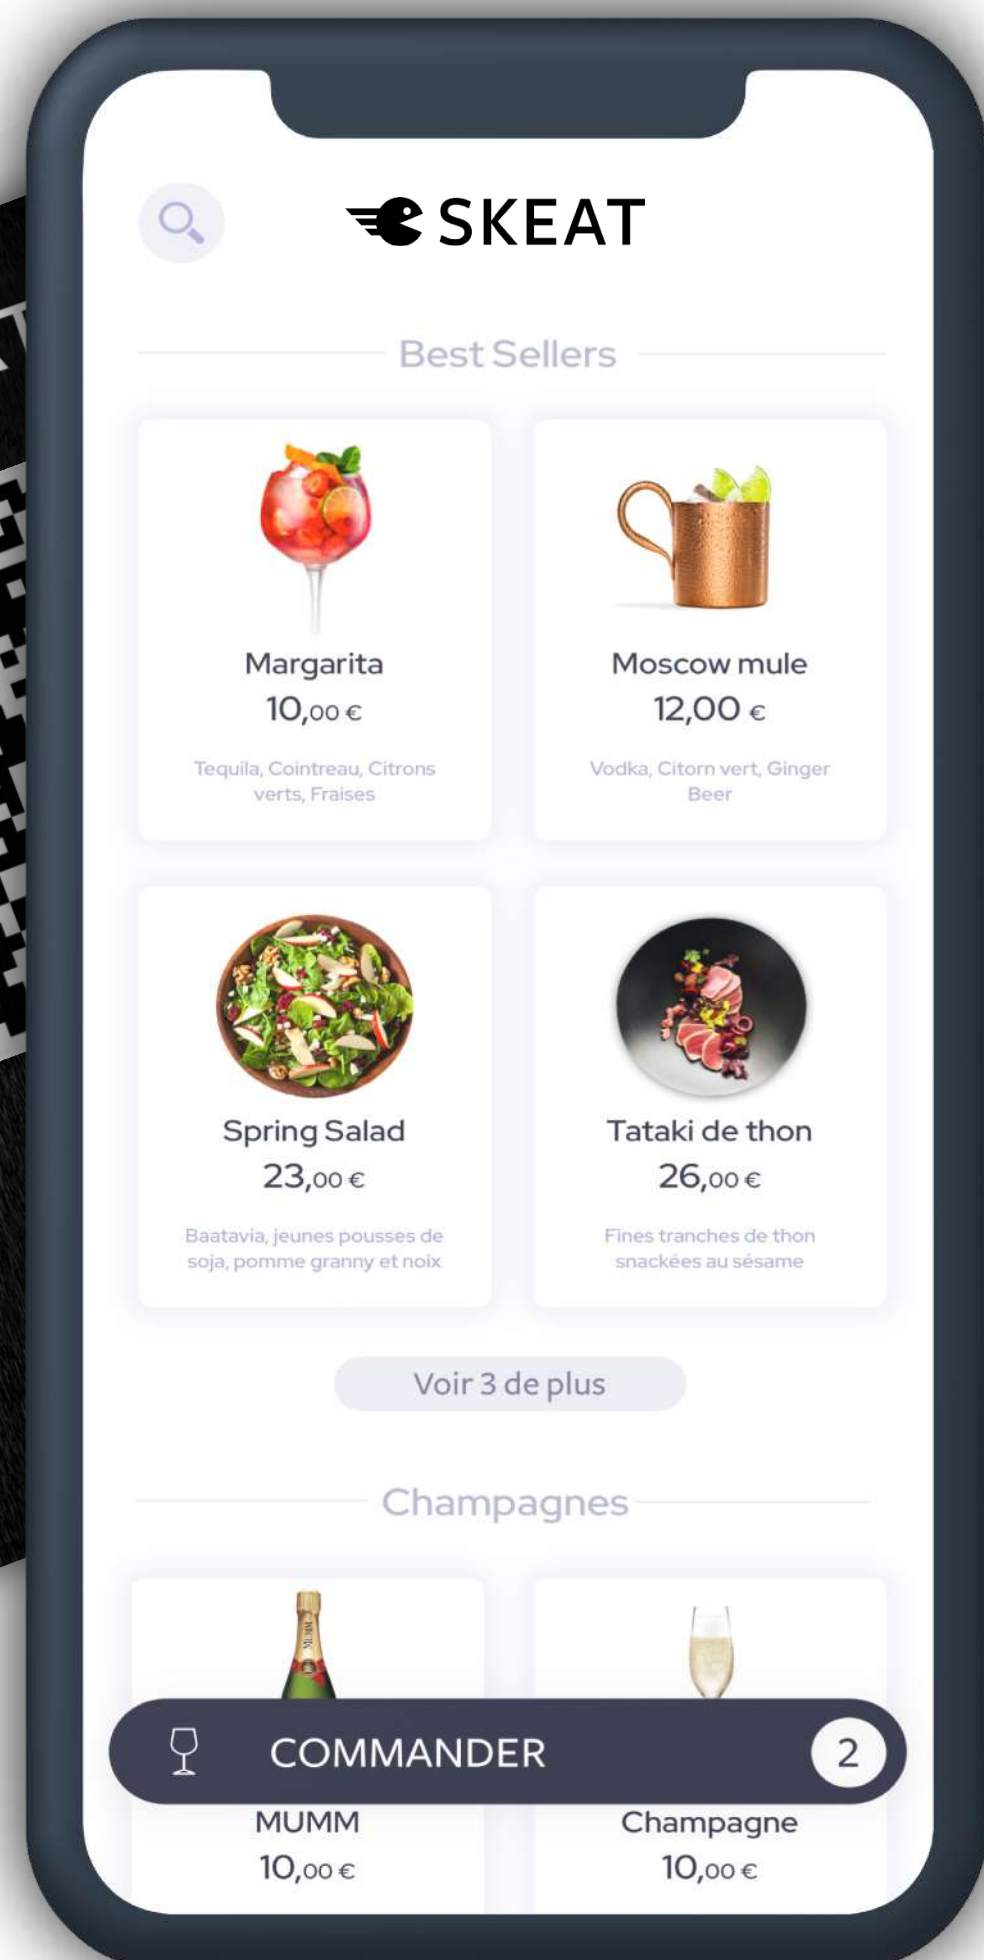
SKEAT

Best Sellers

Margarita
10,00 €
Tequila, Cointreau, Citrons verts, Fraises

Moscow mule
12,00 €
Vodka, Citorn vert, Ginger Beer

Spring Salad
23,00 €
Baatavia, jeunes pousses de soja, pomme granny et noix

Tataki de thon
26,00 €
Fines tranches de thon snackées au sésame

Voir 3 de plus

Champagnes

COMMANDER 2

MUMM
10,00 €

Champagne
10,00 €